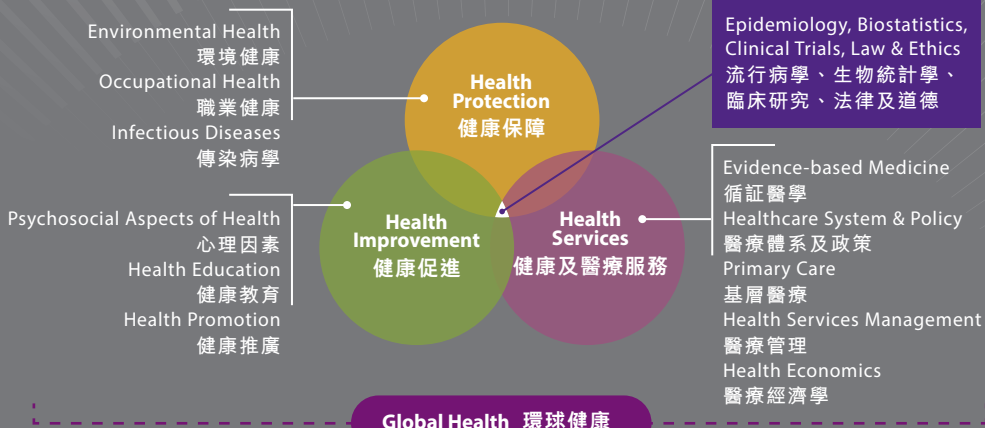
Environmental Health
環境健康
Occupational Health
職業健康
Infectious Diseases
傳染病學

Health Protection
健康保障

Epidemiology, Biostatistics, Clinical Trials, Law & Ethics
流行病學、生物統計學、臨床研究、法律及道德

Psychosocial Aspects of Health
心理因素
Health Education
健康教育
Health Promotion
健康推廣

Health Improvement
健康促進

Health Services
健康及醫療服務

Evidence-based Medicine
循証醫學
Healthcare System & Policy
醫療體系及政策
Primary Care
基層醫療
Health Services Management
醫療管理
Health Economics
醫療經濟學

Global Health 環球健康